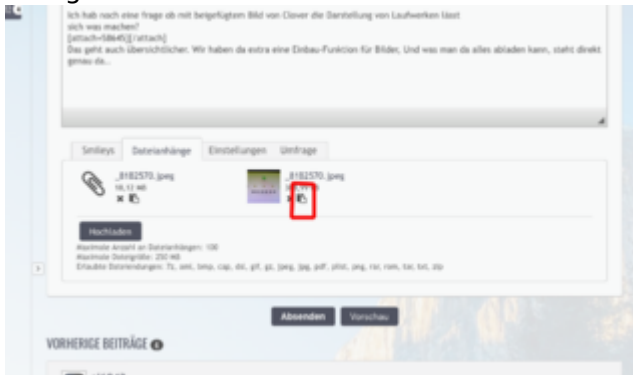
Ich hab noch eine frage ob mit beigefügtem Bild von Clover die Darstellung von Laufwerken lässt sich was machen?
[attach=58645][/attach]
Das geht auch übersichtlicher. Wir haben da extra eine Einbau-Funktion für Bilder. Und was man da alles abladen kann, steht direkt genau da...

Smileys | Dateianhänge | Einstellungen | Umfrage

_8182570.jpeg
58,12 kB

_8182570.jpeg
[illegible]

Hochladen

Maximale Anzahl an Dateianhängen: 100
Maximale Dateigröße: 250 MB
Erlaubte Dateiendungen: 7z, aml, bmp, cap, dic, gif, gz, jpeg, jpg, pdf, plist, png, rar, rom, tar, txt, zip

Absenden | Vorschau

VORHERIGE BEITRÄGE